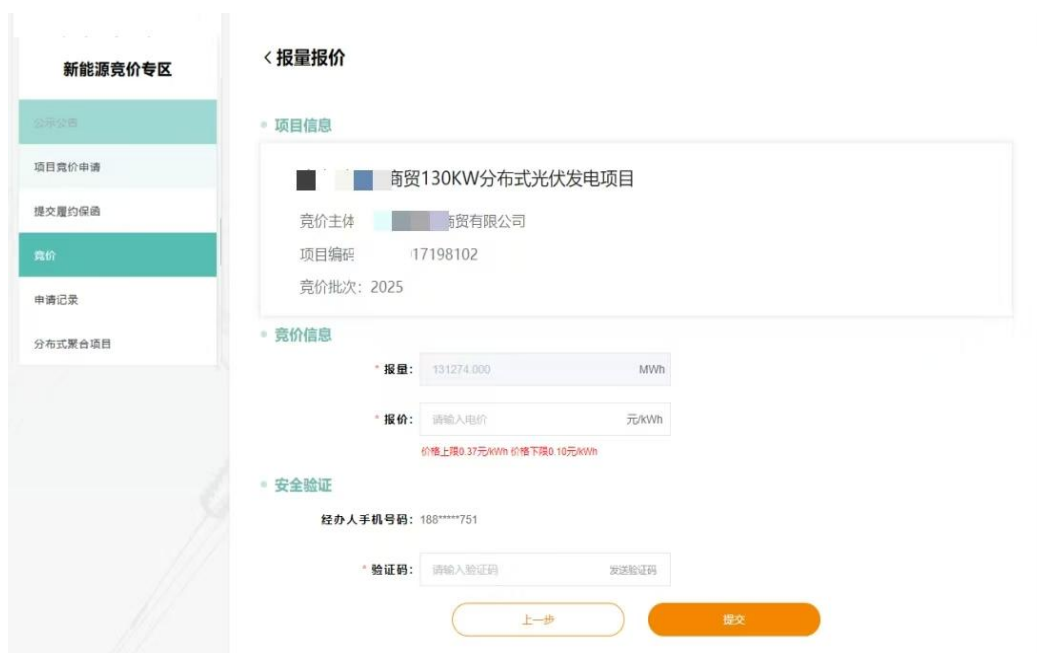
新能源竞价专区

公示公告

项目竞价申请

提交履约保函

竞价

申请记录

分布式聚合项目

< 报量报价

项目信息

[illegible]商贸130KW分布式光伏发电项目

竞价主体 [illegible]商贸有限公司

项目编码 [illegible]17198102

竞价批次：2025

竞价信息

* 报量: 131274.000 MWh

* 报价: 请输入电价 元/kWh

价格上限0.37元/kWh 价格下限0.10元/kWh

安全验证

经办人手机号码: 188*****751

* 验证码: 请输入验证码 发送验证码

上一步

提交